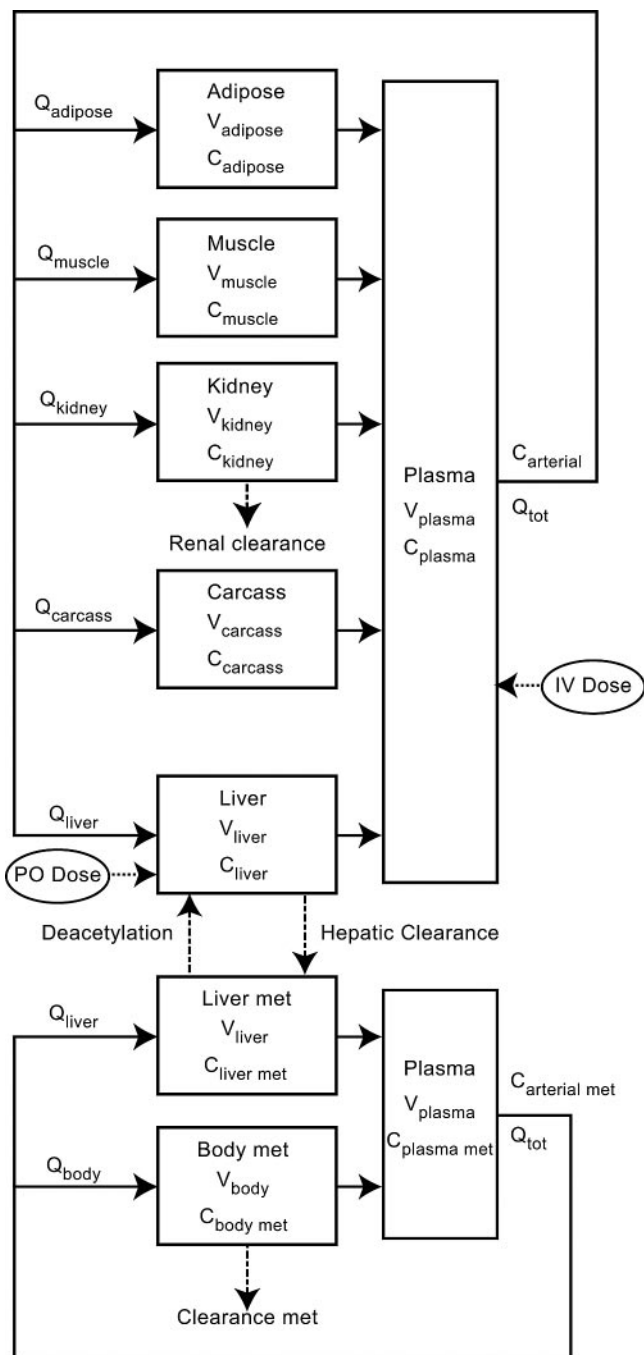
$Q_{adipose}$

Adipose
$V_{adipose}$
$C_{adipose}$

$Q_{muscle}$

Muscle
$V_{muscle}$
$C_{muscle}$

$Q_{kidney}$

Kidney
$V_{kidney}$
$C_{kidney}$

Renal clearance

$Q_{carcass}$

Carcass
$V_{carcass}$
$C_{carcass}$

$Q_{liver}$

Liver
$V_{liver}$
$C_{liver}$

PO Dose

Plasma
$V_{plasma}$
$C_{plasma}$

$C_{arterial}$
$Q_{tot}$

IV Dose

Deacetylation

Hepatic Clearance

$Q_{liver}$

Liver met
$V_{liver}$
$C_{liver\ met}$

$Q_{body}$

Body met
$V_{body}$
$C_{body\ met}$

Clearance met

Plasma
$V_{plasma}$
$C_{plasma\ met}$

$C_{arterial\ met}$
$Q_{tot}$